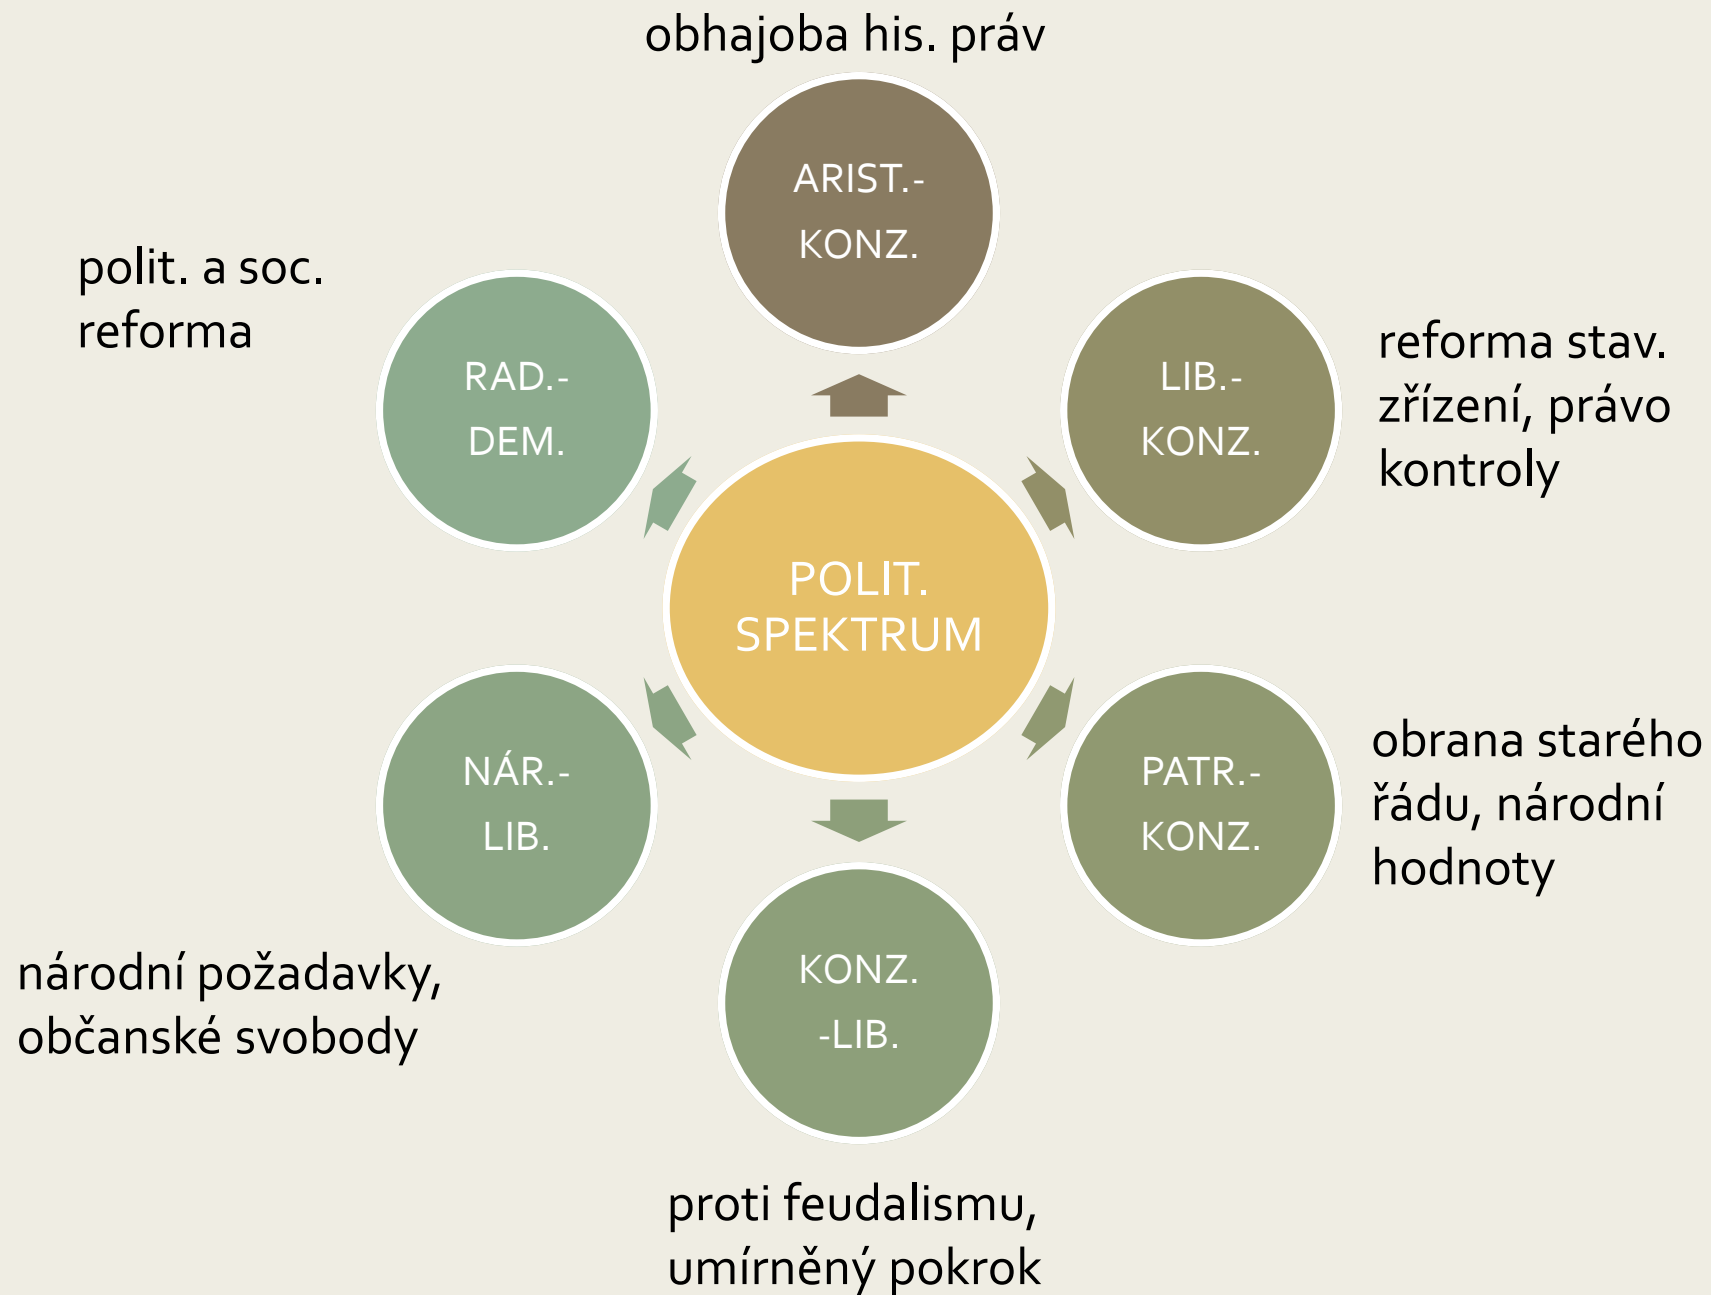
obhajoba his. práv

ARIST.-
KONZ.

polit. a soc.
reforma

RAD.-
DEM.

LIB.-
KONZ.

reforma stav.
zřízení, právo
kontroly

POLIT.
SPEKTRUM

NÁR.-
LIB.

PATR.-
KONZ.

obrana starého
řádu, národní
hodnoty

národní požadavky,
občanské svobody

KONZ.
-LIB.

proti feudalismu,
umírněný pokrok